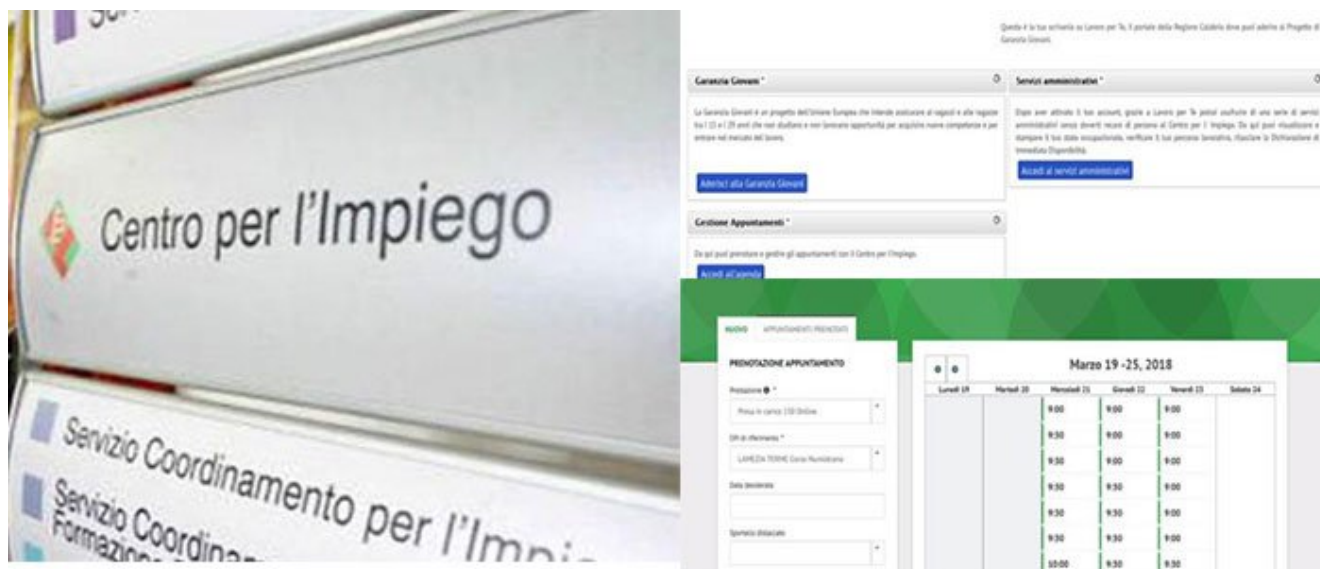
Centro per l'Impiego

Servizio Coordinamento per l'Impi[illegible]

Servizio Coordina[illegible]
Formazio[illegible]

Questa è la tua scrivania su Lavoro per Te, il portale della Regione Calabria dove puoi aderire al Progetto di Garanzia Giovani.

Garanzia Giovani *

La Garanzia Giovani è un progetto dell'Unione Europea che intende assicurare ai ragazzi e alle ragazze tra i 15 e i 29 anni che non studiano e non lavorano opportunità per acquisire nuove competenze e per entrare nel mercato del lavoro.

Aderisci alla Garanzia Giovani

Servizi amministrativi *

Dopo aver attivato il tuo account, grazie a Lavoro per Te potrai usufruire di una serie di servizi amministrativi senza doverti recare di persona al Centro per l'Impiego. Da qui puoi visualizzare e stampare il tuo stato occupazionale, verificare il tuo percorso lavorativo, rilasciare la Dichiarazione di Immediata Disponibilità.

Accedi ai servizi amministrativi

Gestione Appuntamenti *

Da qui puoi prenotare e gestire gli appuntamenti con il Centro per l'Impiego.

Accedi all'agenda

NUOVO APPUNTAMENTI PRENOTATI

PRENOTAZIONE APPUNTAMENTO

Prestazione *
Presa in carico 150 Online

CPI di riferimento *
LAMEZIA TERME Corso Numistrano

Data desiderata

Sportello distaccato

Marzo 19 -25, 2018

| Lunedì 19 | Martedì 20 | Mercoledì 21 | Giovedì 22 | Venerdì 23 | Sabato 24 |
|---|---|---|---|---|---|
| | | 9:00 | 9:00 | 9:00 | |
| | | 9:30 | 9:00 | 9:00 | |
| | | 9:30 | 9:00 | 9:00 | |
| | | 9:30 | 9:30 | 9:00 | |
| | | 9:30 | 9:30 | 9:00 | |
| | | 9:30 | 9:30 | 9:00 | |
| | | 10:00 | 9:30 | 9:30 | |